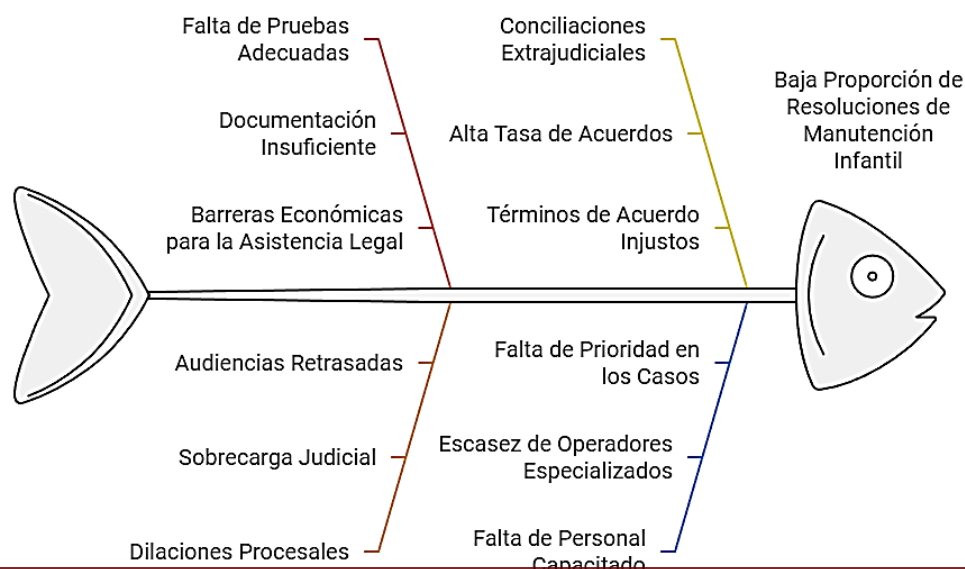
Falta de Pruebas Adecuadas

Documentación Insuficiente

Barreras Económicas para la Asistencia Legal

Conciliaciones Extrajudiciales

Alta Tasa de Acuerdos

Términos de Acuerdo Injustos

Baja Proporción de Resoluciones de Manutención Infantil

Audiencias Retrasadas

Sobrecarga Judicial

Dilaciones Procesales

Falta de Prioridad en los Casos

Escasez de Operadores Especializados

Falta de Personal Capacitado